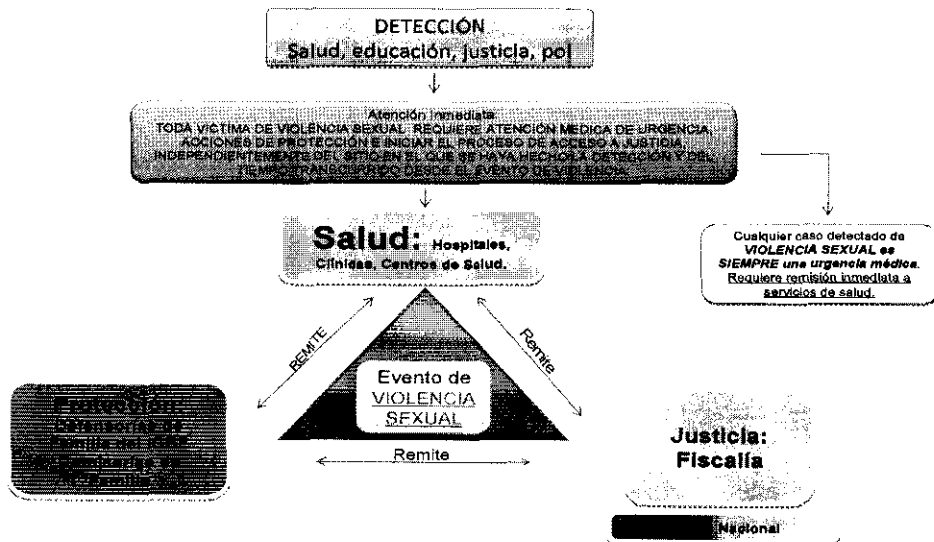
DETECCIÓN
Salud, educación, justicia, pol

Atención inmediata:
TODA VICTIMA DE VIOLENCIA SEXUAL REQUIERE ATENCIÓN MEDICA DE URGENCIA, ACCIONES DE PROTECCIÓN E INICIAR EL PROCESO DE ACCESO A JUSTICIA, INDEPENDIENTEMENTE DEL SITIO EN EL QUE SE HAYA HECHO LA DETECCIÓN Y DEL TIEMPO TRANSCURRIDO DESDE EL EVENTO DE VIOLENCIA

Cualquier caso detectado de VIOLENCIA SEXUAL es SIEMPRE una urgencia médica. Requiere remisión inmediata a servicios de salud.

Salud: Hospitales, Clínicas, Centros de Salud.

REMITE

Remite

Evento de VIOLENCIA SEXUAL

Remite

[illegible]

Justicia: Fiscalía

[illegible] Nacional